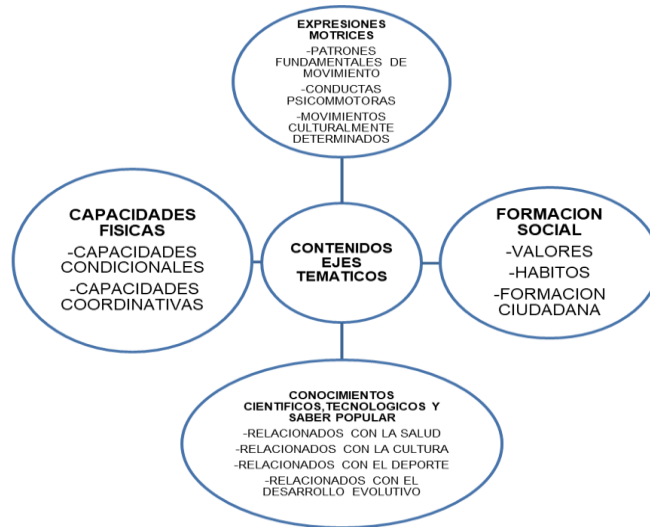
EXPRESIONES MOTRICES
-PATRONES FUNDAMENTALES DE MOVIMIENTO
-CONDUCTAS PSICOMMOTORAS
-MOVIMIENTOS CULTURALMENTE DETERMINADOS

CAPACIDADES FISICAS
-CAPACIDADES CONDICIONALES
-CAPACIDADES COORDINATIVAS

CONTENIDOS EJES TEMATICOS

FORMACION SOCIAL
-VALORES
-HABITOS
-FORMACION CIUDADANA

CONOCIMIENTOS CIENTIFICOS,TECNOLOGICOS Y SABER POPULAR
-RELACIONADOS CON LA SALUD
-RELACIONADOS CON LA CULTURA
-RELACIONADOS CON EL DEPORTE
-RELACIONADOS CON EL DESARROLLO EVOLUTIVO